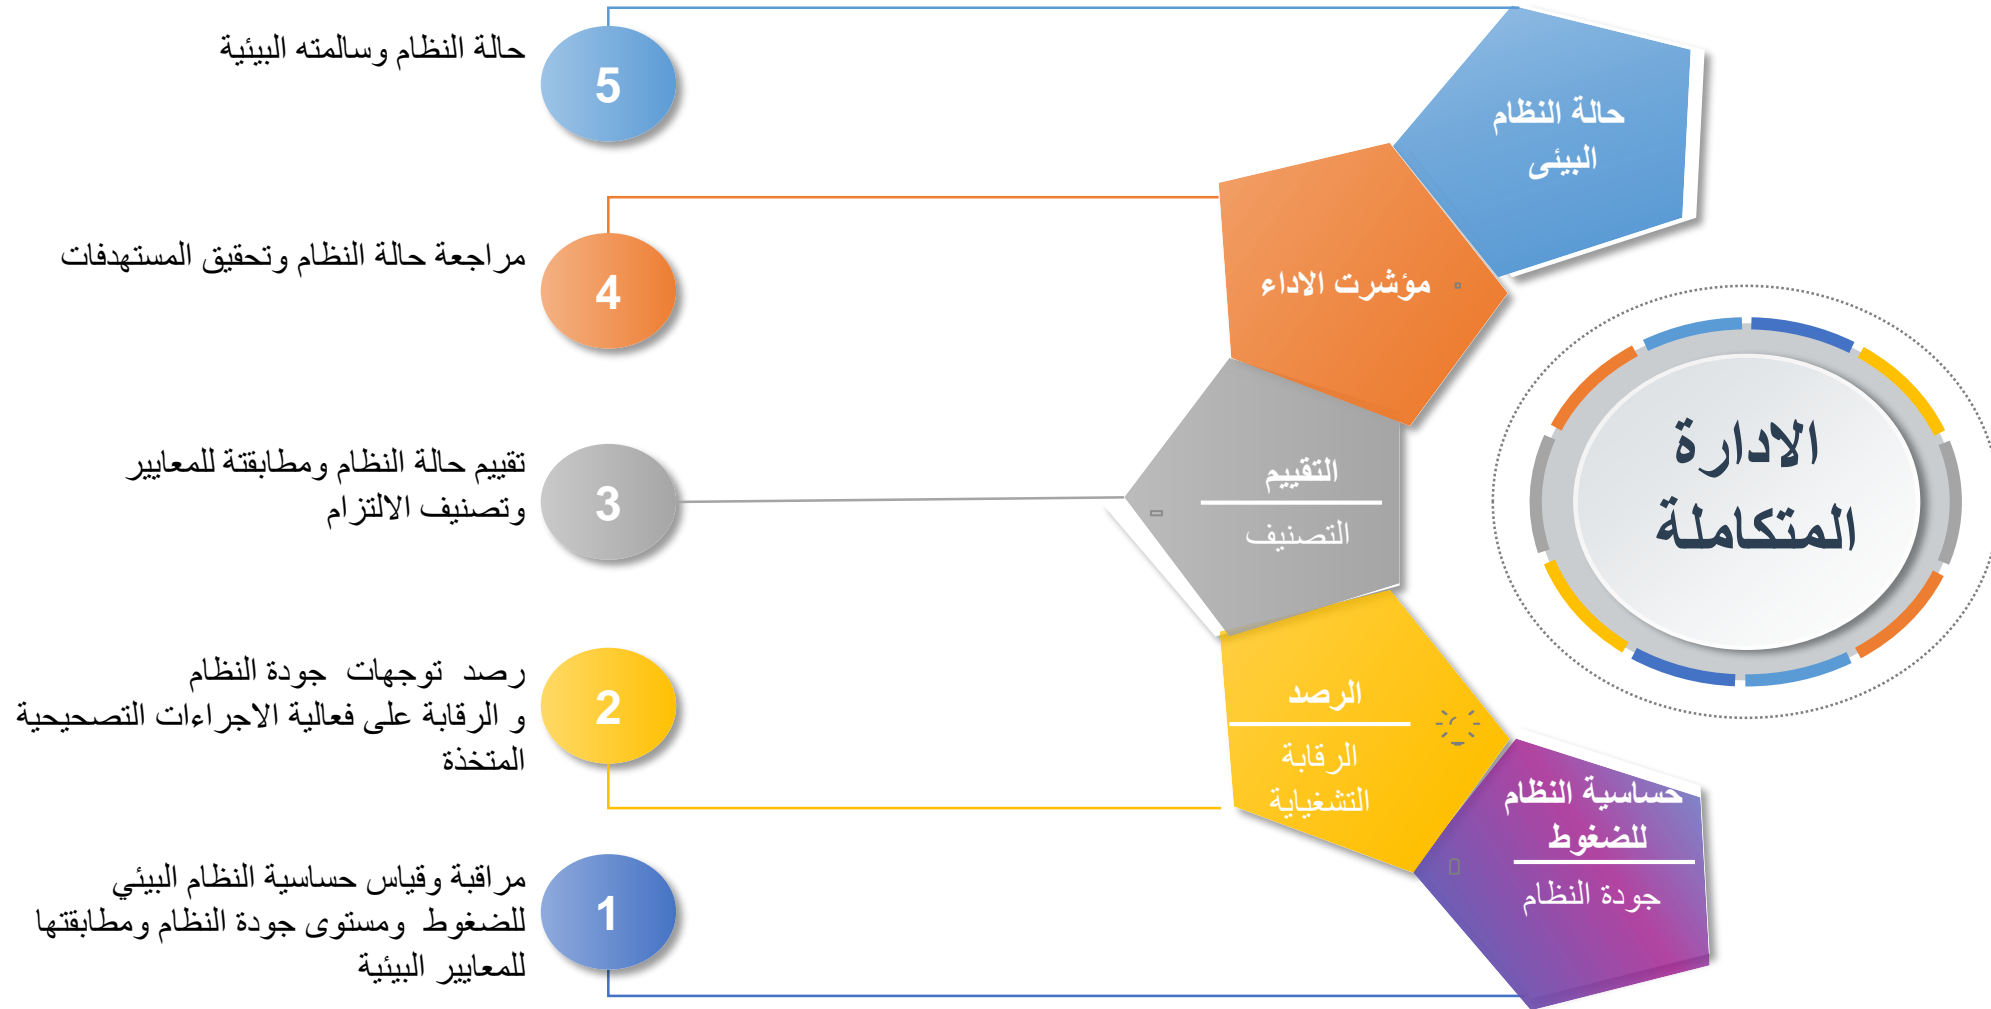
الادارة المتكاملة

حالة النظام البيئى

5

حالة النظام وسالمته البيئية

مؤشرت الاداء

4

مراجعة حالة النظام وتحقيق المستهدفات

التقييم

التصنيف

3

تقييم حالة النظام ومطابقتة للمعايير وتصنيف الالتزام

الرصد

الرقابة التشغياية

2

رصد توجهات جودة النظام و الرقابة على فعالية الاجراءات التصحيحية المتخذة

حساسية النظام للضغوط

جودة النظام

1

مراقبة وقياس حساسية النظام البيئي للضغوط ومستوى جودة النظام ومطابقتها للمعايير البيئية